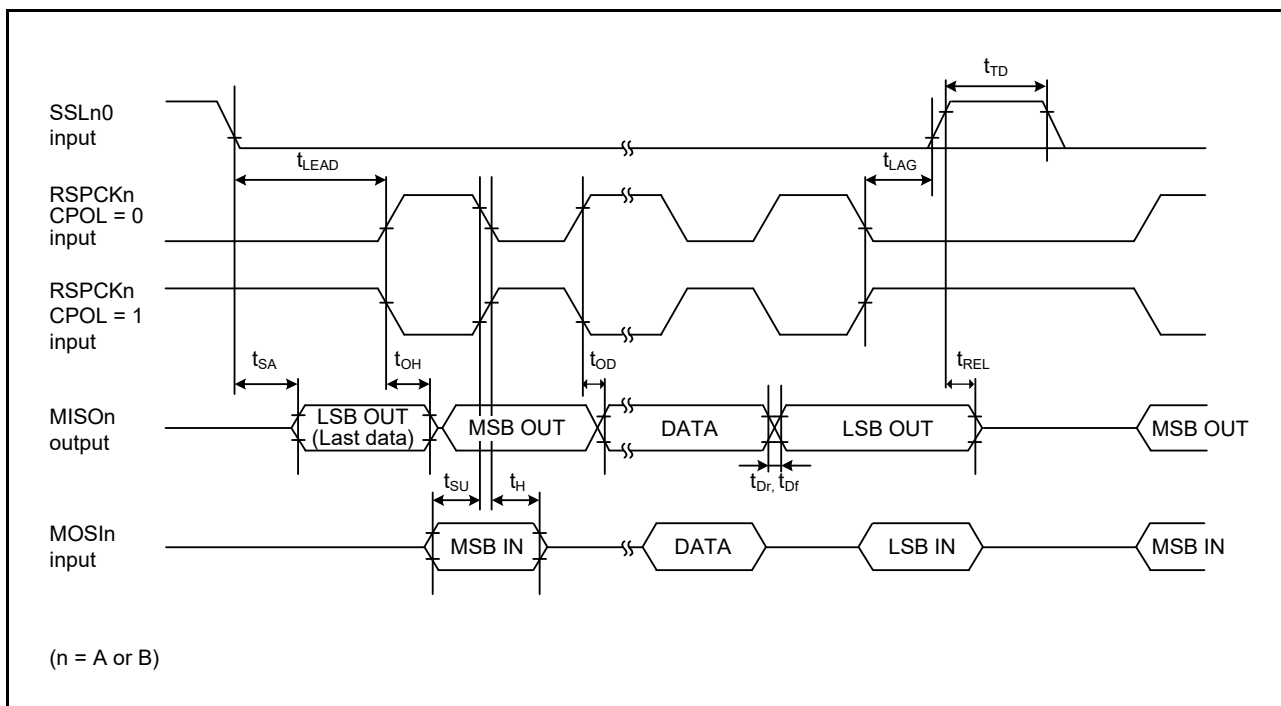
$t_{TD}$

SSLn0 input

$t_{LEAD}$

$t_{LAG}$

RSPCKn CPOL = 0 input

RSPCKn CPOL = 1 input

$t_{SA}$

$t_{OH}$

$t_{OD}$

$t_{REL}$

MISOn output

LSB OUT (Last data)

MSB OUT

DATA

LSB OUT

MSB OUT

$t_{Dr,}$ $t_{Df}$

$t_{SU}$

$t_{H}$

MOSIn input

MSB IN

DATA

LSB IN

MSB IN

(n = A or B)